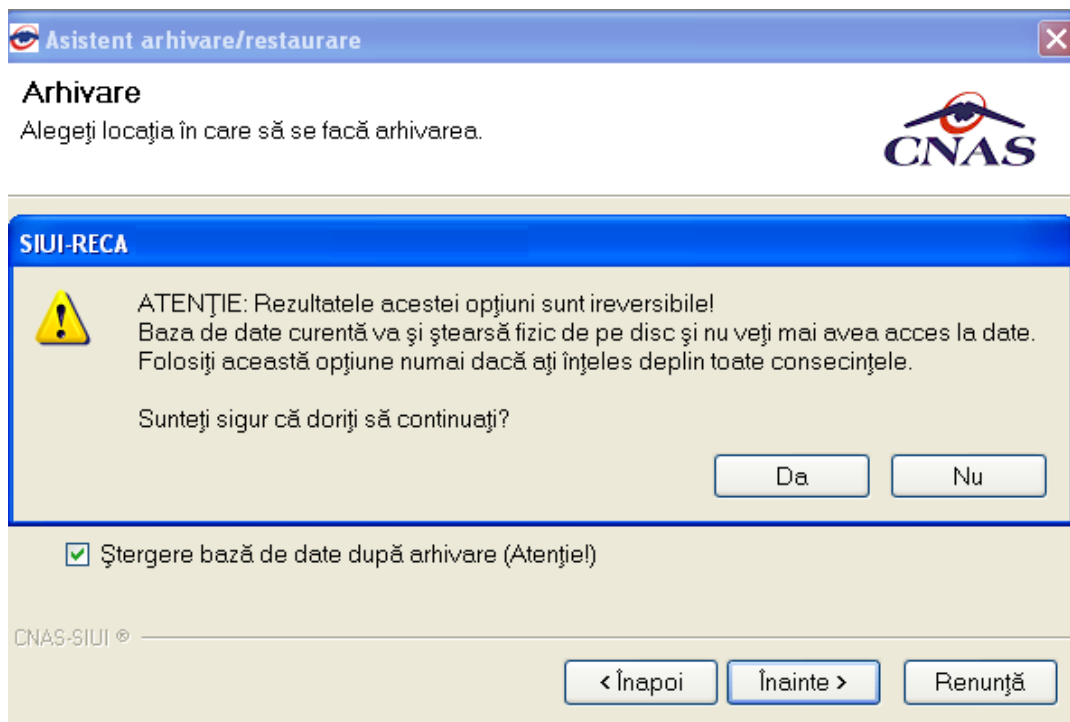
Asistent arhivare/restaurare

Arhivare
Alegeţi locaţia în care să se facă arhivarea.

CNAS

SIUI-RECA

ATENŢIE: Rezultatele acestei opţiuni sunt ireversibile!
Baza de date curentă va şi ştearsă fizic de pe disc şi nu veţi mai avea acces la date.
Folosiţi această opţiune numai dacă aţi înţeles deplin toate consecinţele.

Sunteţi sigur că doriţi să continuaţi?

Da Nu

Ştergere bază de date după arhivare (Atenţie!)

CNAS-SIUI ®

< Înapoi Înainte > Renunţă